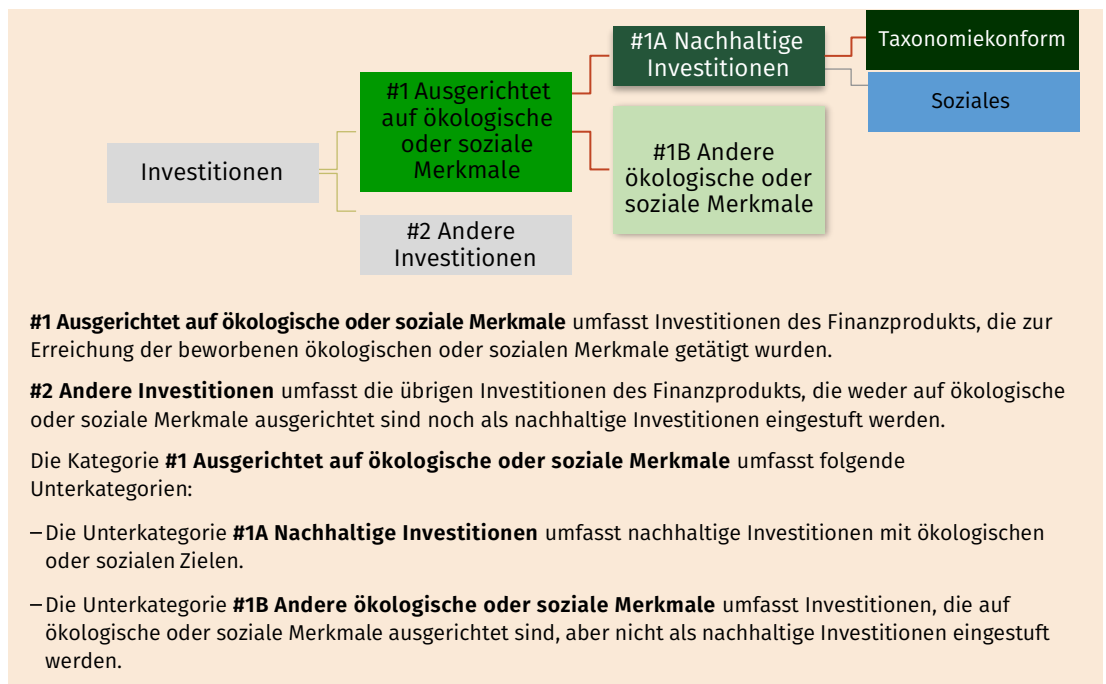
Investitionen

#1 Ausgerichtet auf ökologische oder soziale Merkmale

#2 Andere Investitionen

#1A Nachhaltige Investitionen

#1B Andere ökologische oder soziale Merkmale

Taxonomiekonform

Soziales

**#1 Ausgerichtet auf ökologische oder soziale Merkmale** umfasst Investitionen des Finanzprodukts, die zur Erreichung der beworbenen ökologischen oder sozialen Merkmale getätigt wurden.

**#2 Andere Investitionen** umfasst die übrigen Investitionen des Finanzprodukts, die weder auf ökologische oder soziale Merkmale ausgerichtet sind noch als nachhaltige Investitionen eingestuft werden.

Die Kategorie **#1 Ausgerichtet auf ökologische oder soziale Merkmale** umfasst folgende Unterkategorien:

– Die Unterkategorie **#1A Nachhaltige Investitionen** umfasst nachhaltige Investitionen mit ökologischen oder sozialen Zielen.

– Die Unterkategorie **#1B Andere ökologische oder soziale Merkmale** umfasst Investitionen, die auf ökologische oder soziale Merkmale ausgerichtet sind, aber nicht als nachhaltige Investitionen eingestuft werden.